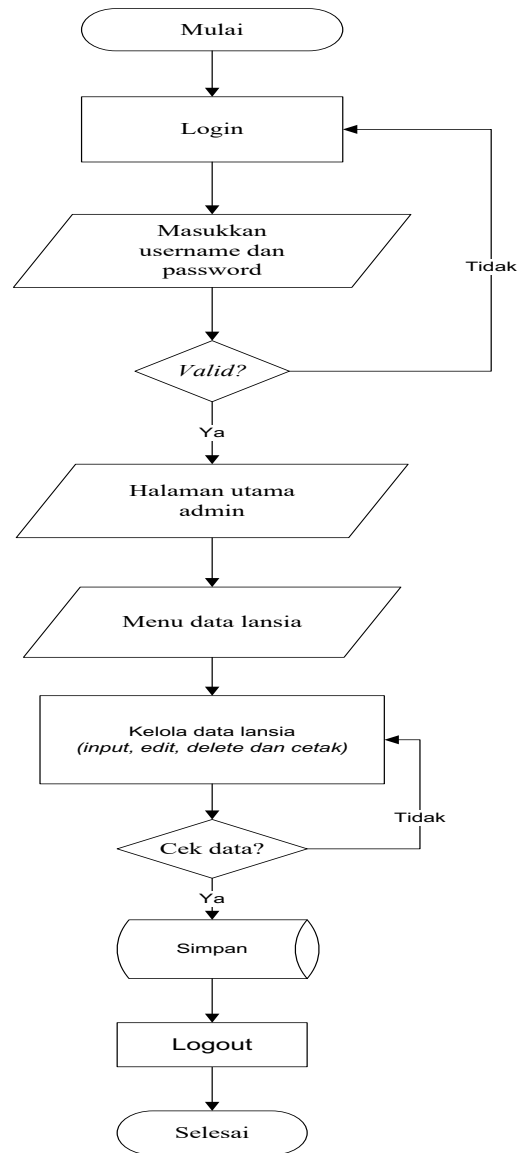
Mulai

Login

Masukkan username dan password

Tidak

Valid?

Ya

Halaman utama admin

Menu data lansia

Kelola data lansia
(input, edit, delete dan cetak)

Tidak

Cek data?

Ya

Simpan

Logout

Selesai